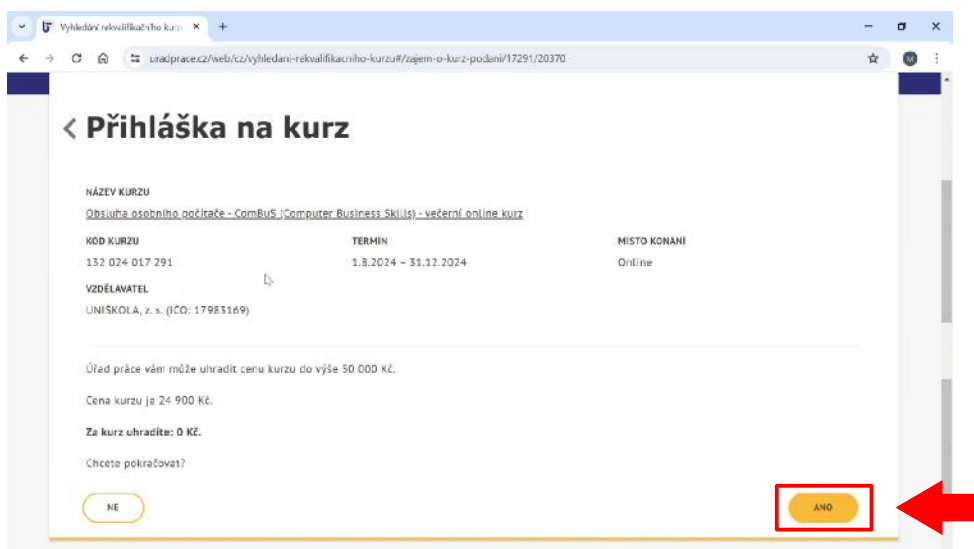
Vyhledání rekvalifikačního kurzu ×
+

uradprace.cz/web/cz/vyhledani-rekvalifikacniho-kurzu#/zajem-o-kurz-podani/17291/20370

‹ Přihláška na kurz

NÁZEV KURZU
Obsluha osobního počítače - ComBuS (Computer Business Skills) - večerní online kurz

| KÓD KURZU | TERMÍN | MÍSTO KONÁNÍ |
|---|---|---|
| 132 024 017 291 | 1.8.2024 – 31.12.2024 | Online |

VZDĚLAVATEL
UNIŠKOLA, z. s. (IČO: 17983169)

Úřad práce vám může uhradit cenu kurzu do výše 50 000 Kč.

Cena kurzu je 24 900 Kč.

Za kurz uhradíte: 0 Kč.

Chcete pokračovat?

NE

ANO